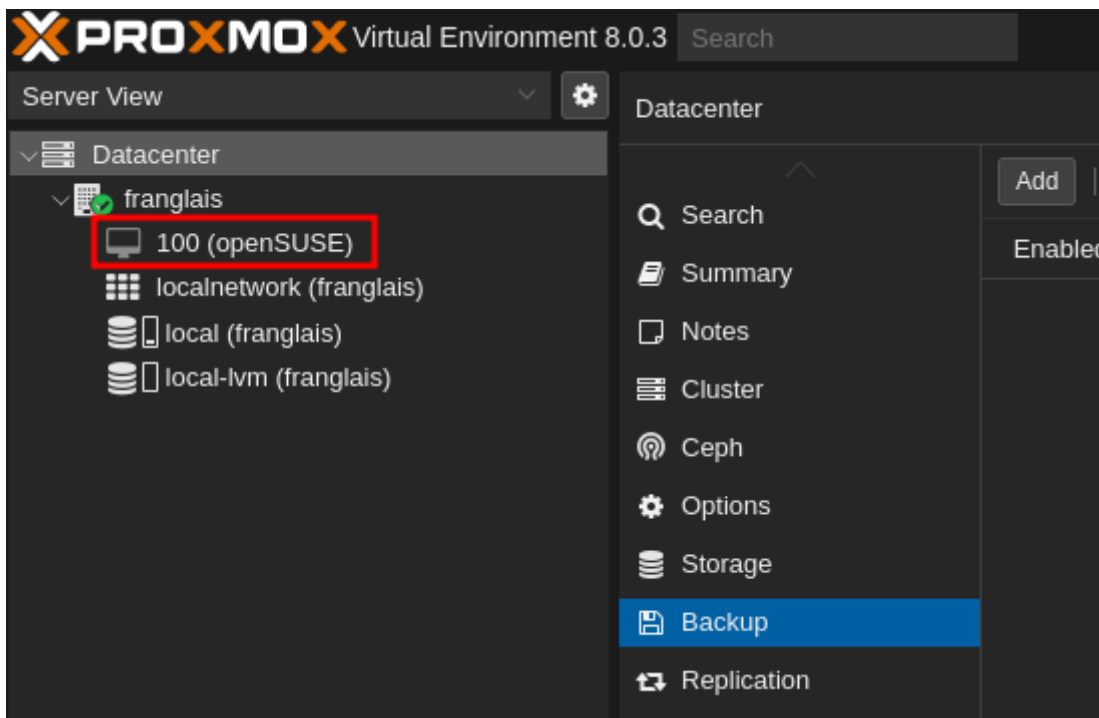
PROXMOX Virtual Environment 8.0.3 Search

Server View

Datacenter
franglais
100 (openSUSE)
localnetwork (franglais)
local (franglais)
local-lvm (franglais)

Datacenter

Search
Summary
Notes
Cluster
Ceph
Options
Storage
Backup
Replication

Add

Enabled